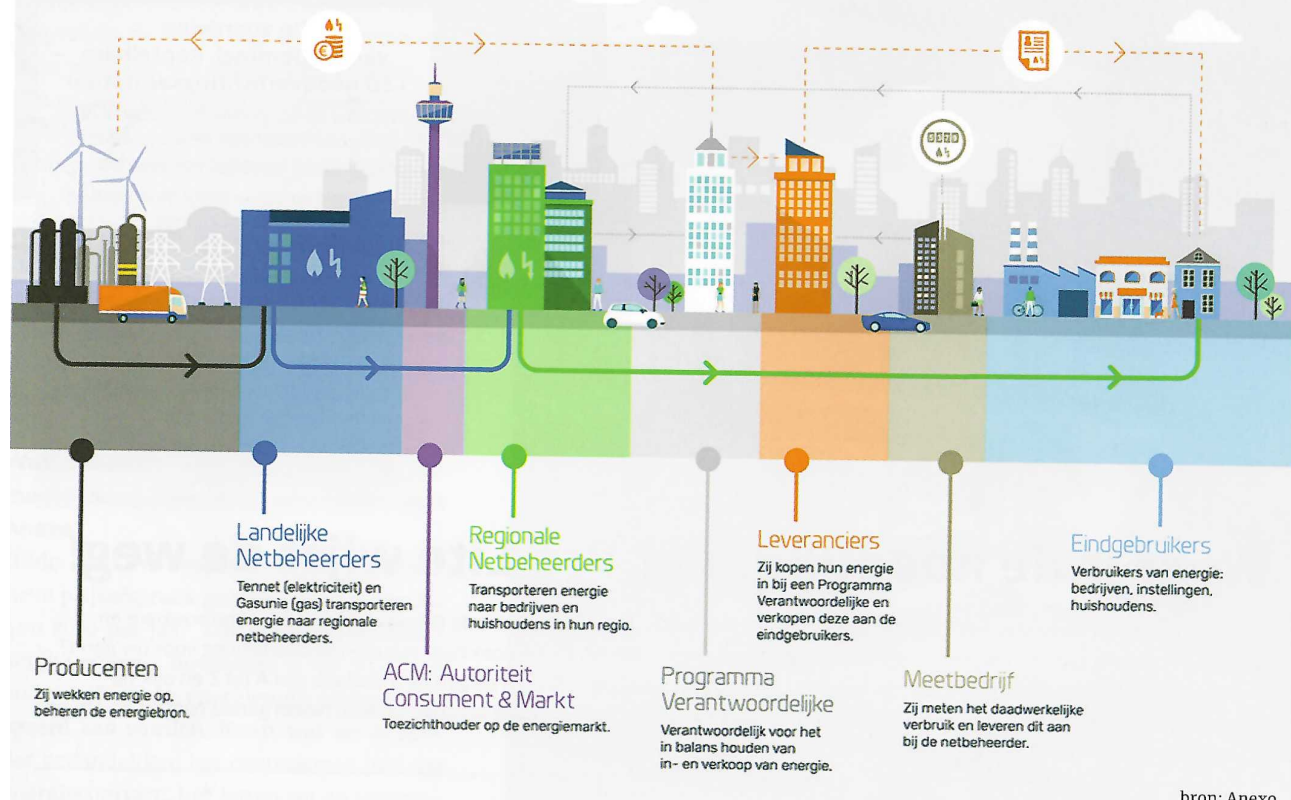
Landelijke Netbeheerders
Tennet (elektriciteit) en Gasunie (gas) transporteren energie naar regionale netbeheerders.

Regionale Netbeheerders
Transporteren energie naar bedrijven en huishoudens in hun regio.

Leveranciers
Zij kopen hun energie in bij een Programma Verantwoordelijke en verkopen deze aan de eindgebruikers.

Eindgebruikers
Verbruikers van energie: bedrijven, instellingen, huishoudens.

Producenten
Zij wekken energie op, beheren de energiebron.

ACM: Autoriteit Consument & Markt
Toezichthouder op de energiemarkt.

Programma Verantwoordelijke
Verantwoordelijk voor het in balans houden van in- en verkoop van energie.

Meetbedrijf
Zij meten het daadwerkelijke verbruik en leveren dit aan bij de netbeheerder.

bron: Anexo